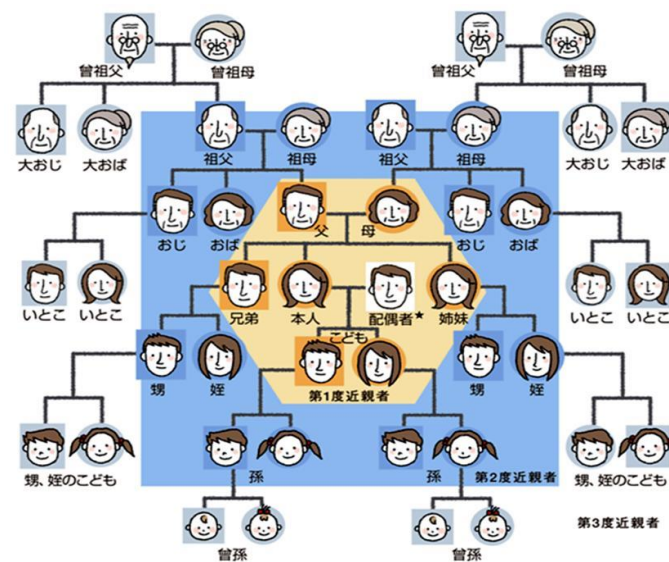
曽祖父
曽祖母
曽祖父
曽祖母
大おじ
大おば
祖父
祖母
祖父
祖母
大おじ
大おば
おじ
おば
父
母
おじ
おば
いとこ
いとこ
兄弟
本人
配偶者★
姉妹
いとこ
いとこ
こども
甥
姪
第1度近親者
甥
姪
甥、姪のこども
孫
孫
第2度近親者
甥、姪のこども
曽孫
曽孫
第3度近親者